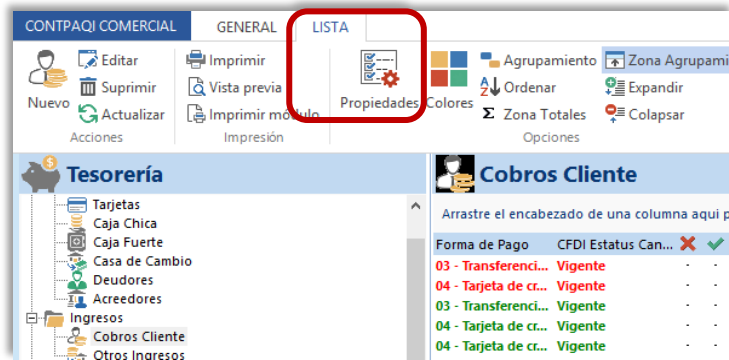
CONTPAQI COMERCIAL GENERAL LISTA

Nuevo Editar Suprimir Actualizar
Acciones

Imprimir Vista previa Imprimir módulo
Impresión

Propiedades Colores Agrupamiento Ordenar Zona Totales Zona Agrupami Expandir Colapsar
Opciones

Tesorería
Tarjetas
Caja Chica
Caja Fuerte
Casa de Cambio
Deudores
Acreedores
Ingresos
Cobros Cliente
Otros Ingresos

Cobros Cliente

Arrastre el encabezado de una columna aquí p

| Forma de Pago | CFDI Estatus Can... | | |
|---|---|---|---|
| 03 - Transferenci... | Vigente | - | - |
| 04 - Tarjeta de cr... | Vigente | - | - |
| 03 - Transferenci... | Vigente | - | - |
| 04 - Tarjeta de cr... | Vigente | - | - |
| 04 - Tarjeta de cr... | Vigente | - | - |